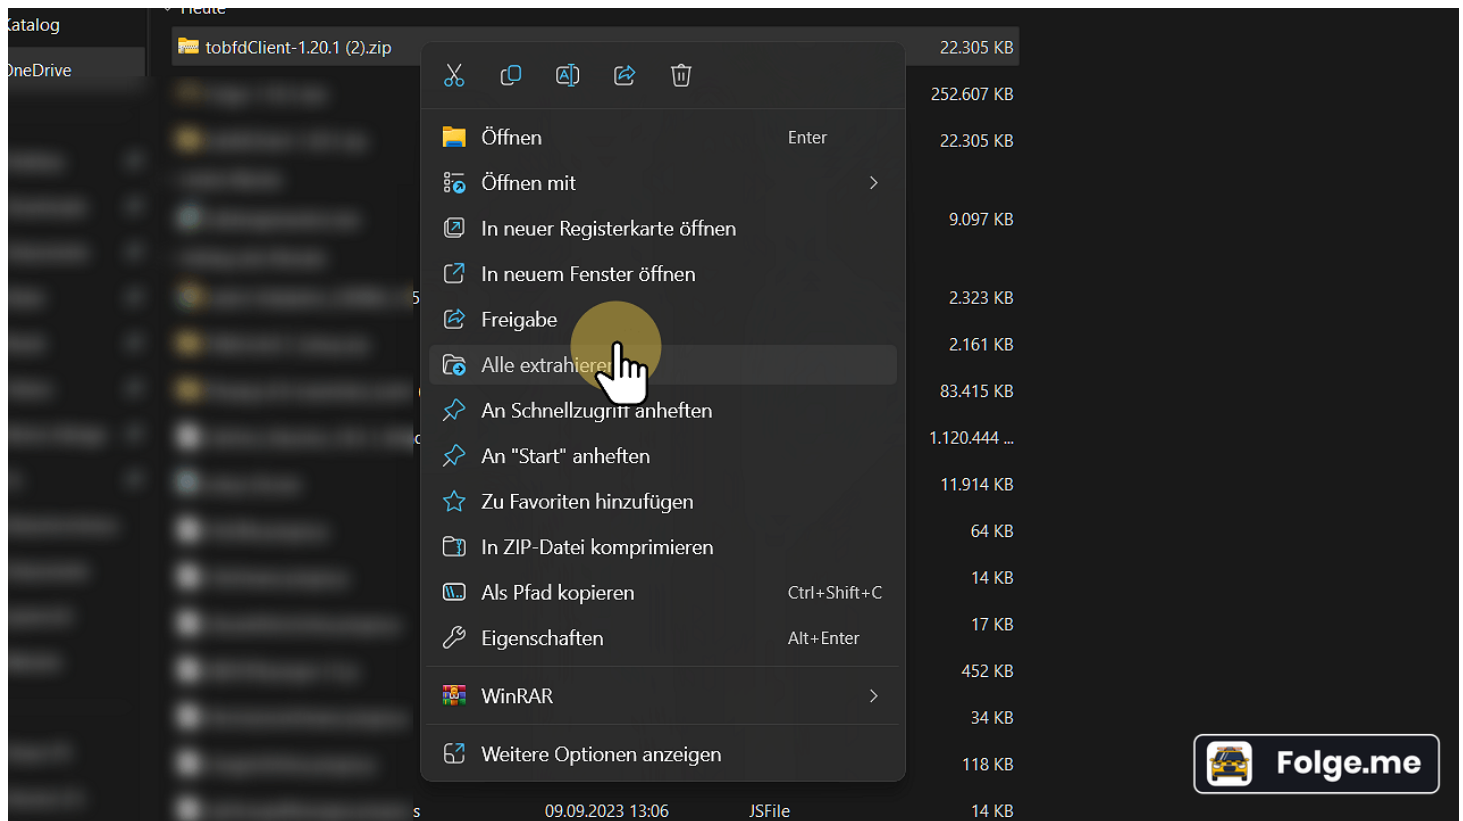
Heute

Katalog

OneDrive

tobfdClient-1.20.1 (2).zip

22.305 KB

Öffnen Enter

Öffnen mit

In neuer Registerkarte öffnen

In neuem Fenster öffnen

Freigabe

Alle extrahieren

An Schnellzugriff anheften

An "Start" anheften

Zu Favoriten hinzufügen

In ZIP-Datei komprimieren

Als Pfad kopieren Ctrl+Shift+C

Eigenschaften Alt+Enter

WinRAR

Weitere Optionen anzeigen

252.607 KB

22.305 KB

9.097 KB

2.323 KB

2.161 KB

83.415 KB

1.120.444 ...

11.914 KB

64 KB

14 KB

17 KB

452 KB

34 KB

118 KB

09.09.2023 13:06 JSFile 14 KB

Folge.me